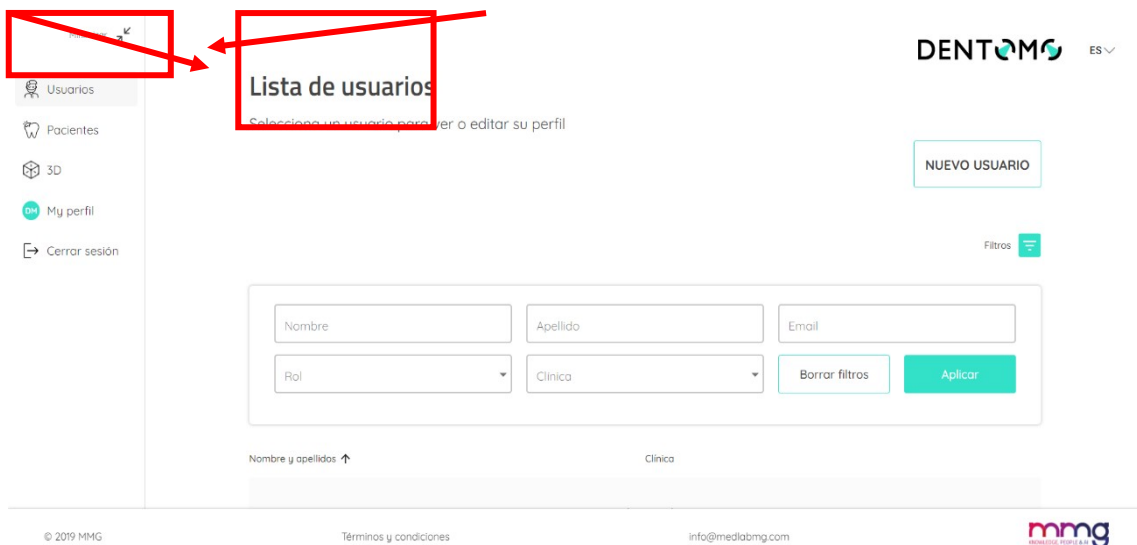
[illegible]

Usuarios

Pacientes

3D

DM My perfil

Cerrar sesión

DENTOMO ES

Lista de usuarios

Selecciona un usuario para ver o editar su perfil

NUEVO USUARIO

Filtros

Nombre

Apellido

Email

Rol

Clínica

Borrar filtros

Aplicar

Nombre y apellidos

Clínica

© 2019 MMG

Términos y condiciones

info@medlabmg.com

mmg
KNOWLEDGE, PEOPLE & AI